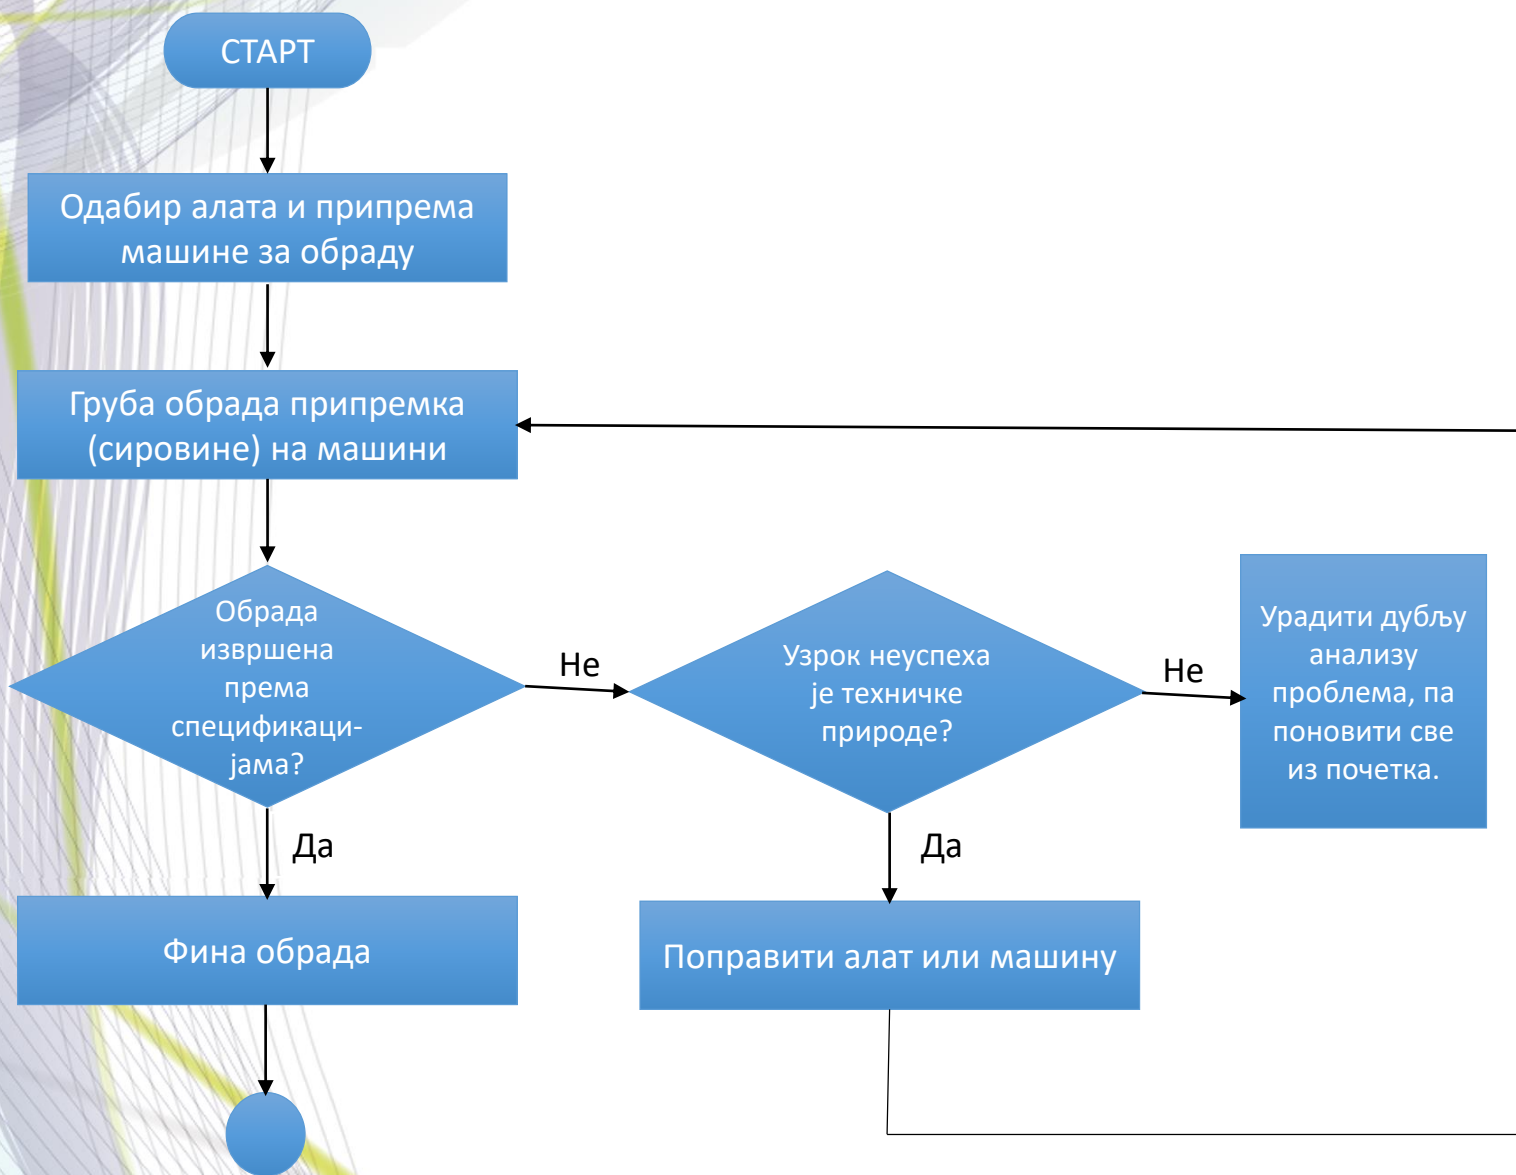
СТАРТ

Одабир алата и припрема машине за обраду

Груба обрада припремка (сировине) на машини

Обрада извршена према спецификацијама?

Не

Узрок неуспеха је техничке природе?

Не

Урадити дубљу анализу проблема, па поновити све из почетка.

Да

Да

Фина обрада

Поправити алат или машину